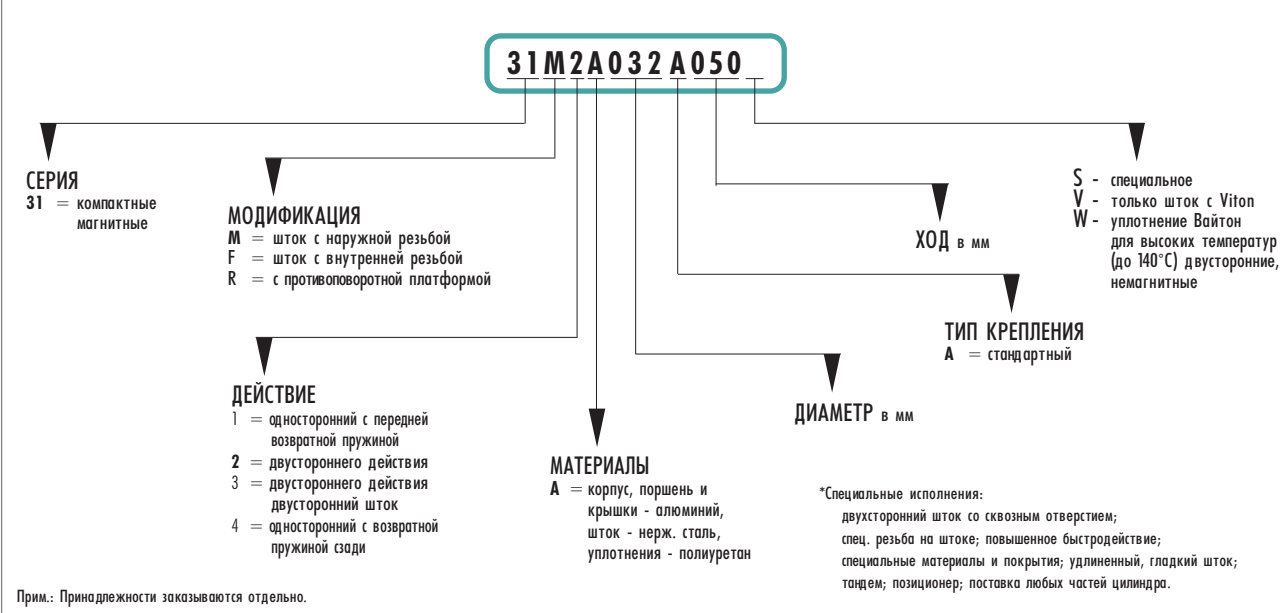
31M2A032A050

СЕРИЯ
31 = компактные магнитные

МОДИФИКАЦИЯ
M = шток с наружной резьбой
F = шток с внутренней резьбой
R = с противоповоротной платформой

ДЕЙСТВИЕ
1 = односторонний с передней возвратной пружиной
2 = двустороннего действия
3 = двустороннего действия двусторонний шток
4 = односторонний с возвратной пружиной сзади

МАТЕРИАЛЫ
A = корпус, поршень и крышки - алюминий, шток - нерж. сталь, уплотнения - полиуретан

ДИАМЕТР в мм

ТИП КРЕПЛЕНИЯ
A = стандартный

ХОД в мм

S - специальное
V - только шток с Viton
W - уплотнение Вайтон для высоких температур (до 140°C) двусторонние, немагнитные

*Специальные исполнения:
двухсторонний шток со сквозным отверстием;
спец. резьба на штоке; повышенное быстродействие;
специальные материалы и покрытия; удлиненный, гладкий шток;
тандем; позиционер; поставка любых частей цилиндра.

Прим.: Принадлежности заказываются отдельно.